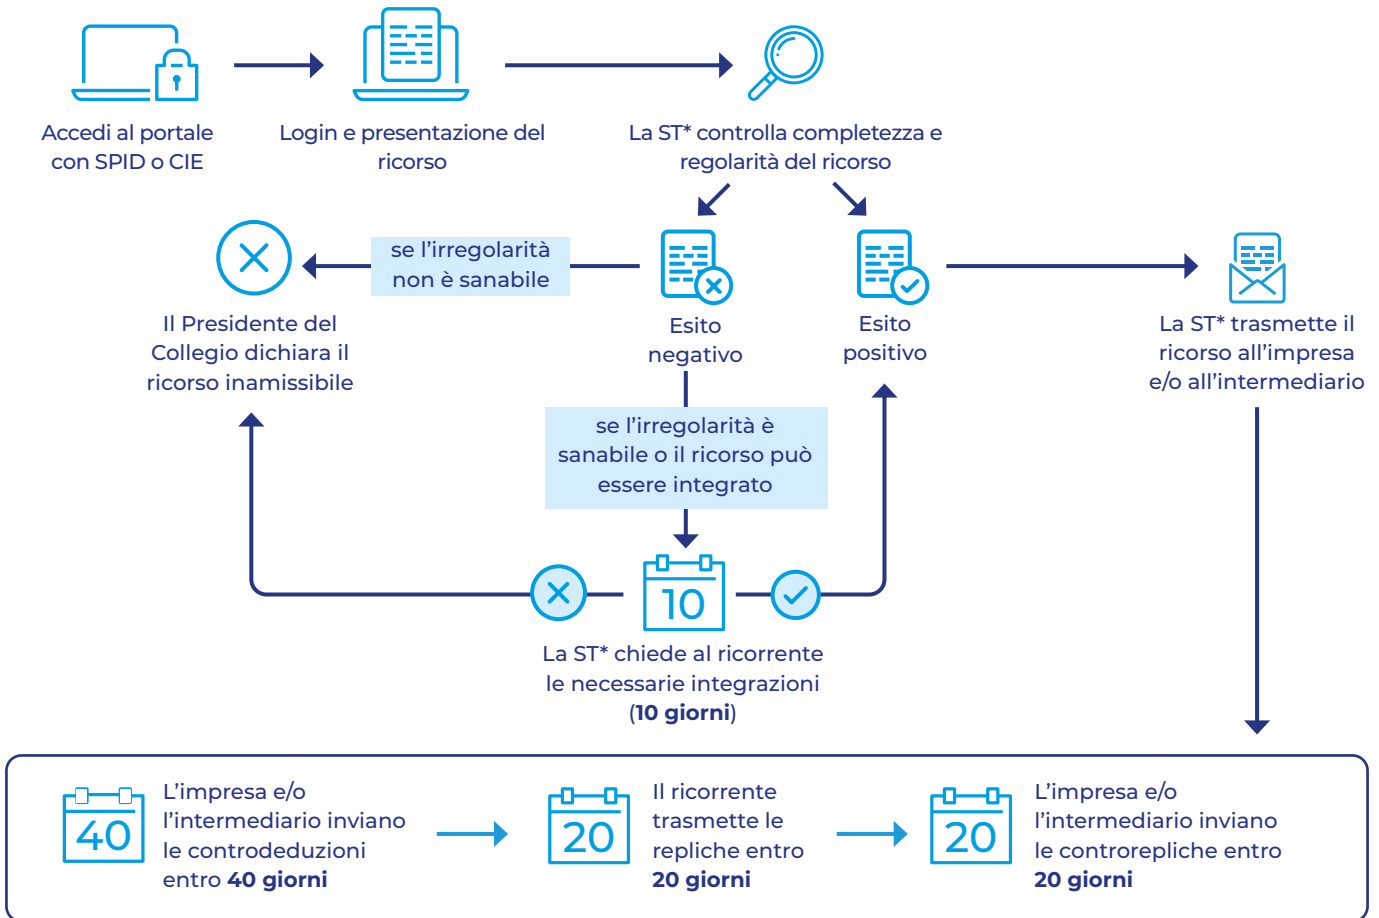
Accedi al portale con SPID o CIE

Login e presentazione del ricorso

La ST* controlla completezza e regolarità del ricorso

se l'irregolarità non è sanabile

Il Presidente del Collegio dichiara il ricorso inamissibile

Esito negativo

Esito positivo

La ST* trasmette il ricorso all'impresa e/o all'intermediario

se l'irregolarità è sanabile o il ricorso può essere integrato

10

La ST* chiede al ricorrente le necessarie integrazioni (**10 giorni**)

40

L'impresa e/o l'intermediario inviano le controdeduzioni entro **40 giorni**

20

Il ricorrente trasmette le repliche entro **20 giorni**

20

L'impresa e/o l'intermediario inviano le controrepliche entro **20 giorni**